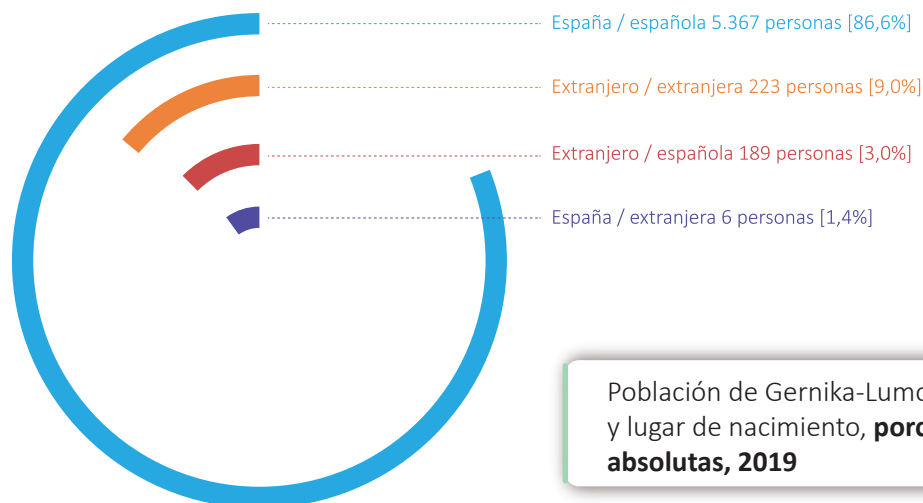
España / española 5.367 personas [86,6%]

Extranjero / extranjera 223 personas [9,0%]

Extranjero / española 189 personas [3,0%]

España / extranjera 6 personas [1,4%]

Población de Gernika-Lumo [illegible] y lugar de nacimiento, **porc**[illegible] **absolutas, 2019**